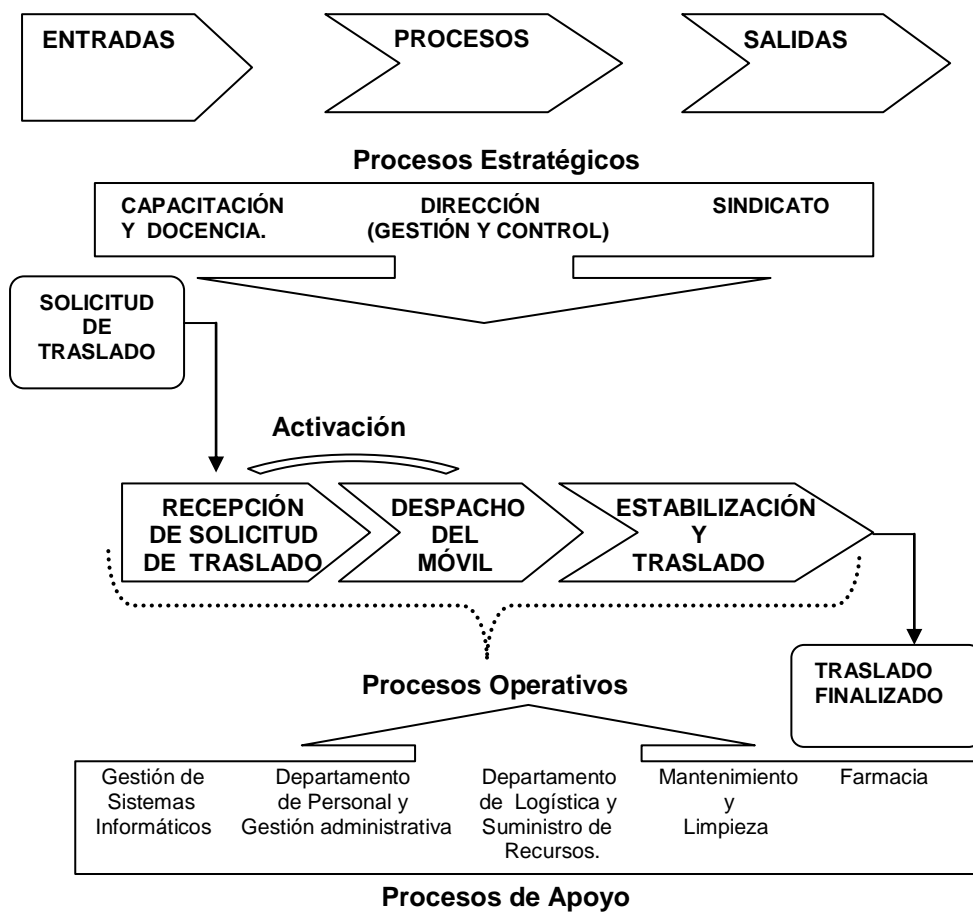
ENTRADAS

PROCESOS

SALIDAS

Procesos Estratégicos

CAPACITACIÓN Y DOCENCIA.

DIRECCIÓN (GESTIÓN Y CONTROL)

SINDICATO

SOLICITUD DE TRASLADO

Activación

RECEPCIÓN DE SOLICITUD DE TRASLADO

DESPACHO DEL MÓVIL

ESTABILIZACIÓN Y TRASLADO

TRASLADO FINALIZADO

Procesos Operativos

Gestión de Sistemas Informáticos

Departamento de Personal y Gestión administrativa

Departamento de Logística y Suministro de Recursos.

Mantenimiento y Limpieza

Farmacia

Procesos de Apoyo